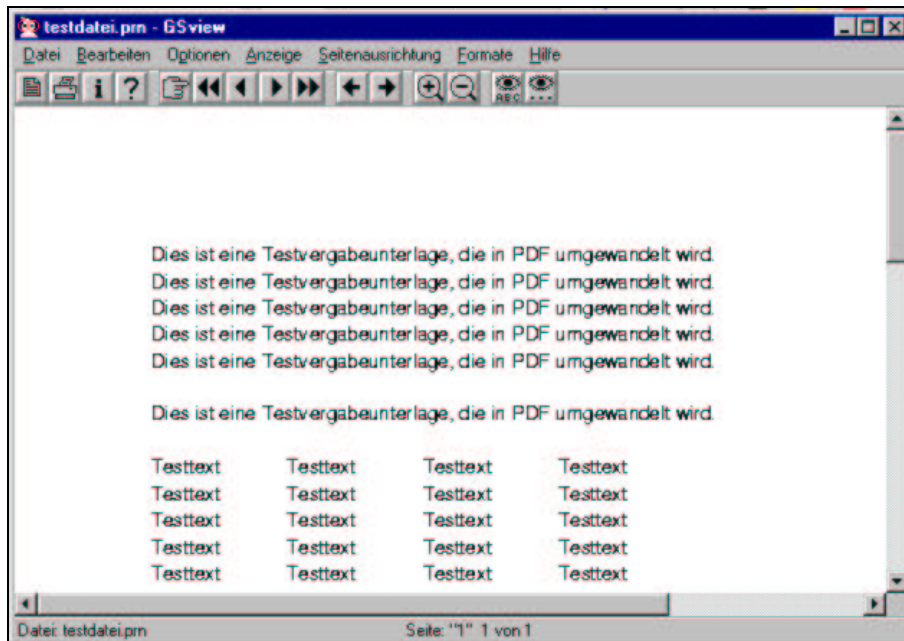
testdatei.prn - GSview

Datei Bearbeiten Optionen Anzeige Seitenausrichtung Formate Hilfe

i ?

Dies ist eine Testvergabeunterlage, die in PDF umgewandelt wird.
Dies ist eine Testvergabeunterlage, die in PDF umgewandelt wird.
Dies ist eine Testvergabeunterlage, die in PDF umgewandelt wird.
Dies ist eine Testvergabeunterlage, die in PDF umgewandelt wird.
Dies ist eine Testvergabeunterlage, die in PDF umgewandelt wird.

Dies ist eine Testvergabeunterlage, die in PDF umgewandelt wird.

| Testtext | Testtext | Testtext | Testtext |
|---|---|---|---|
| Testtext | Testtext | Testtext | Testtext |
| Testtext | Testtext | Testtext | Testtext |
| Testtext | Testtext | Testtext | Testtext |
| Testtext | Testtext | Testtext | Testtext |

Datei: testdatei.prn Seite: "1" 1 von 1